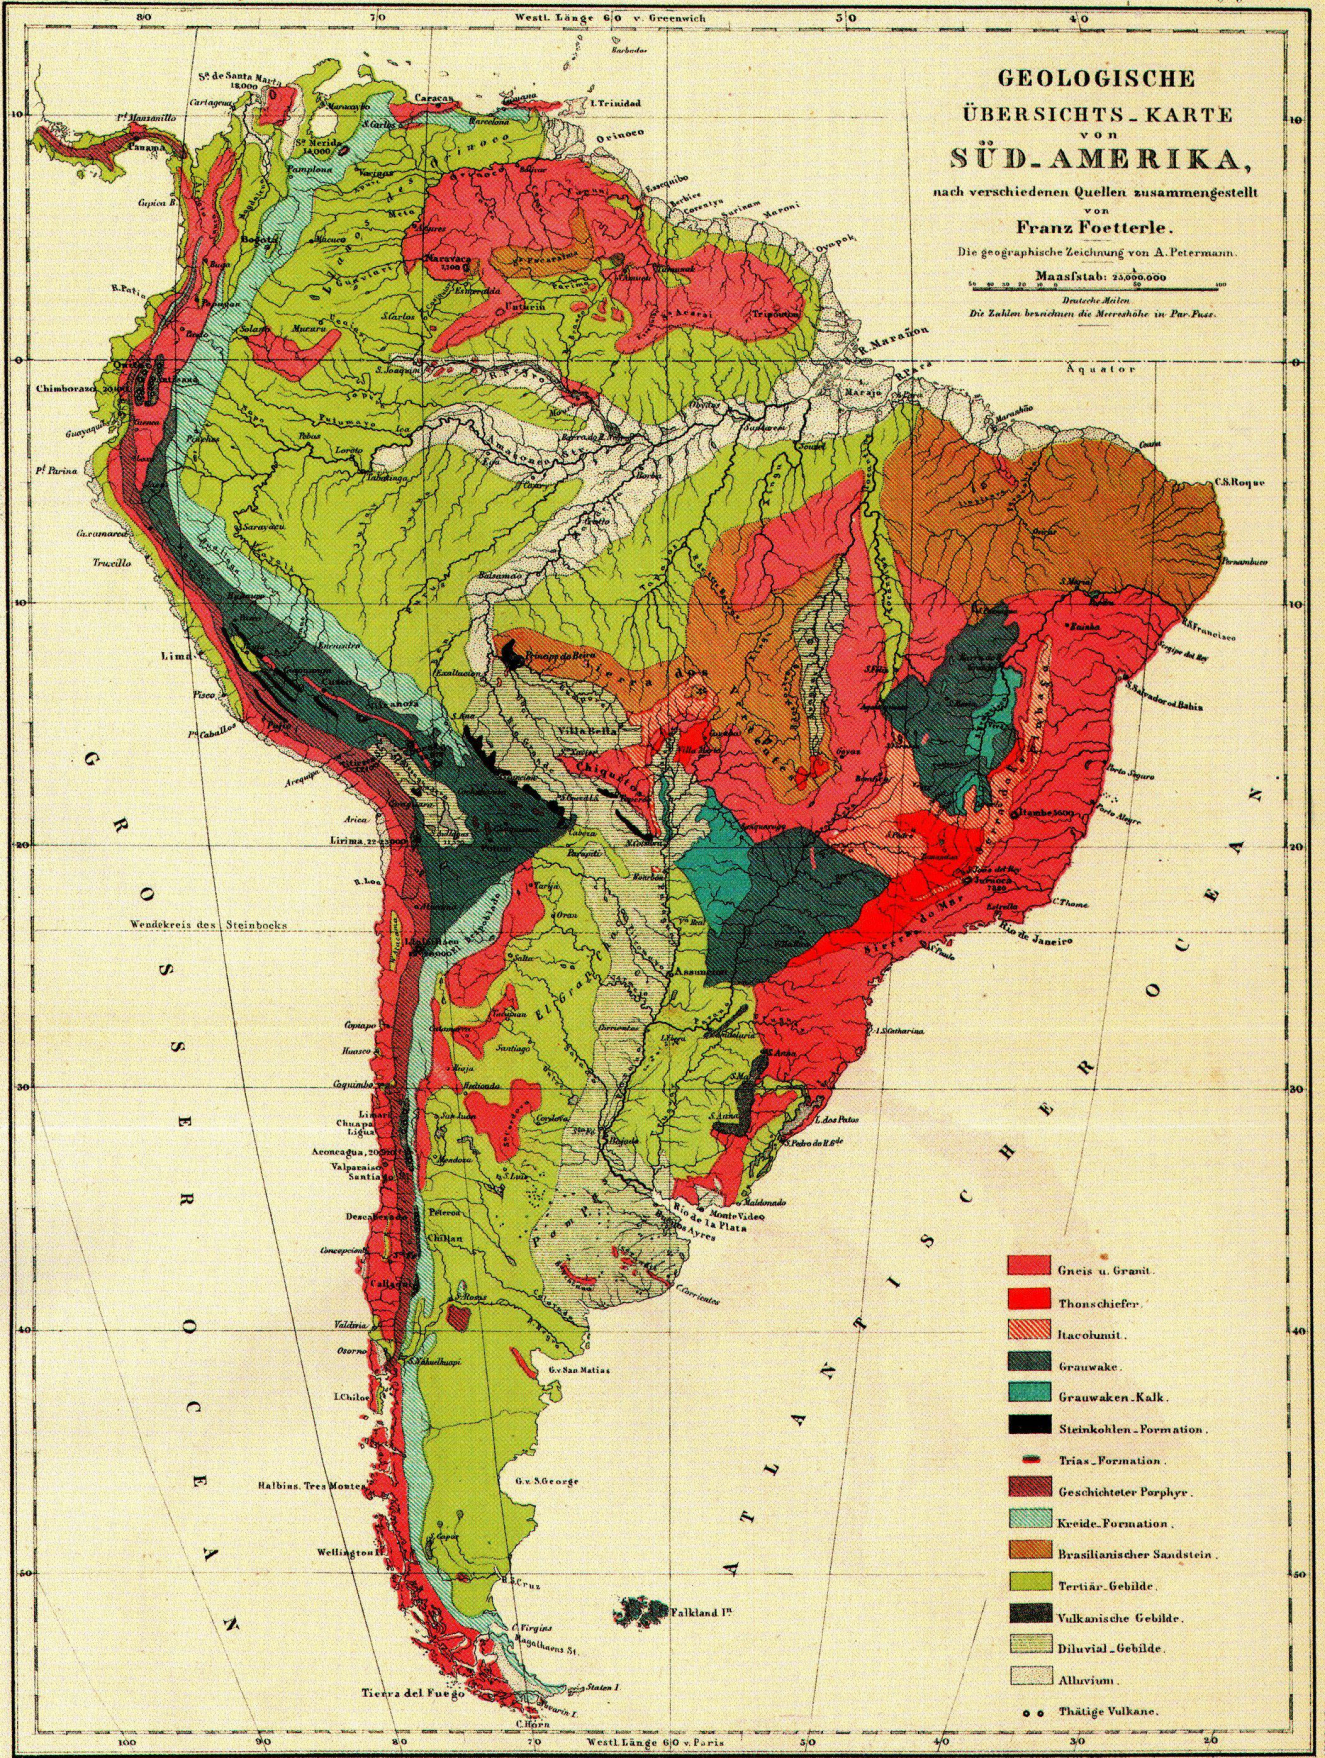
GEOLOGISCHE ÜBERSICHTS_KARTE von SÜD_AMERIKA, nach verschiedenen Quellen zusammengestellt von Franz Foetterle.

Die geographische Zeichnung von A. Petermann.

Maasstab: 25,000,000

Deutsche Meilen

Die Zahlen bezeichnen die Meereshöhe in Par. Fuss.

Westl. Länge 60 v. Greenwich

80 70 50 40

Äquator

Wendekreis des Steinbocks

GROSSER OCEAN

ATLANTISCHER OCEAN

Caracas, I. Trinidad, Orinoco, Bogotá, Chimborazo, Lima, Arica, Cartagena, Panama, Pamplona, Quito, Trujillo, Pisco, Arequipa, Villa Bella, Asuncion, Montevideo, Buenos Ayres, Rio de la Plata, Rio de Janeiro, S. Salvador od. Bahia, Pernambuco, C. S. Roque, Aconcagua, Valparaiso, Santiago, Valdivia, Osorno, I. Chiloe, Halbins. Tres Montes, Wellington I., Falkland Is., Tierra del Fuego, C. Horn, Staten I., C. Virgins, Magellans St., Concepcion, Coquimbo, Copiapo, Cordoba, Mendoza, Santa Catharina, Maranon, C. Frio, C. Corrientes, G. v. San Matias, G. v. S. George

| | |
|---|---|
| | Gneis u. Granit. |
| | Thonschiefer. |
| | Itacolumit. |
| | Grauwake. |
| | Grauwaken_Kalk. |
| | Steinkohlen_Formation. |
| | Trias_Formation. |
| | Geschichteter Porphyr. |
| | Kreide_Formation. |
| | Brasilianischer Sandstein. |
| | Tertiär_Gebilde. |
| | Vulkanische Gebilde. |
| | Diluvial_Gebilde. |
| | Alluvium. |
| | Thätige Vulkane. |

Westl. Länge 60 v. Paris

100 90 80 70 50 40 30 20

10 0 10 20 30 40 50